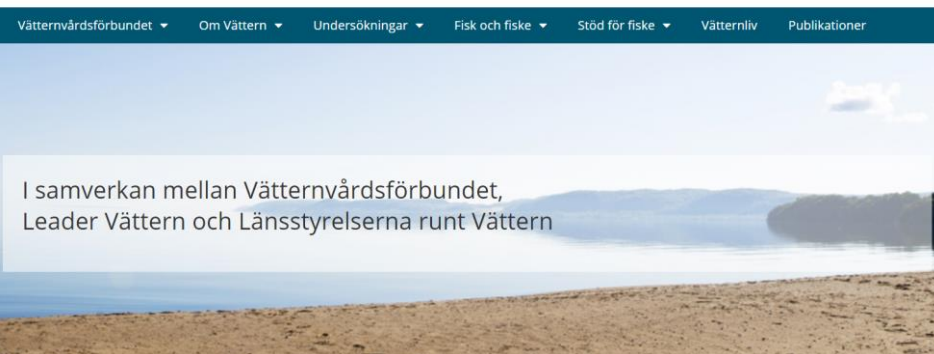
Vätternvårdsförbundet ▾ Om Vättern ▾ Undersökningar ▾ Fisk och fiske ▾ Stöd för fiske ▾ Vätternliv Publikationer

I samverkan mellan Vätternvårdsförbundet, Leader Vättern och Länsstyrelserna runt Vättern